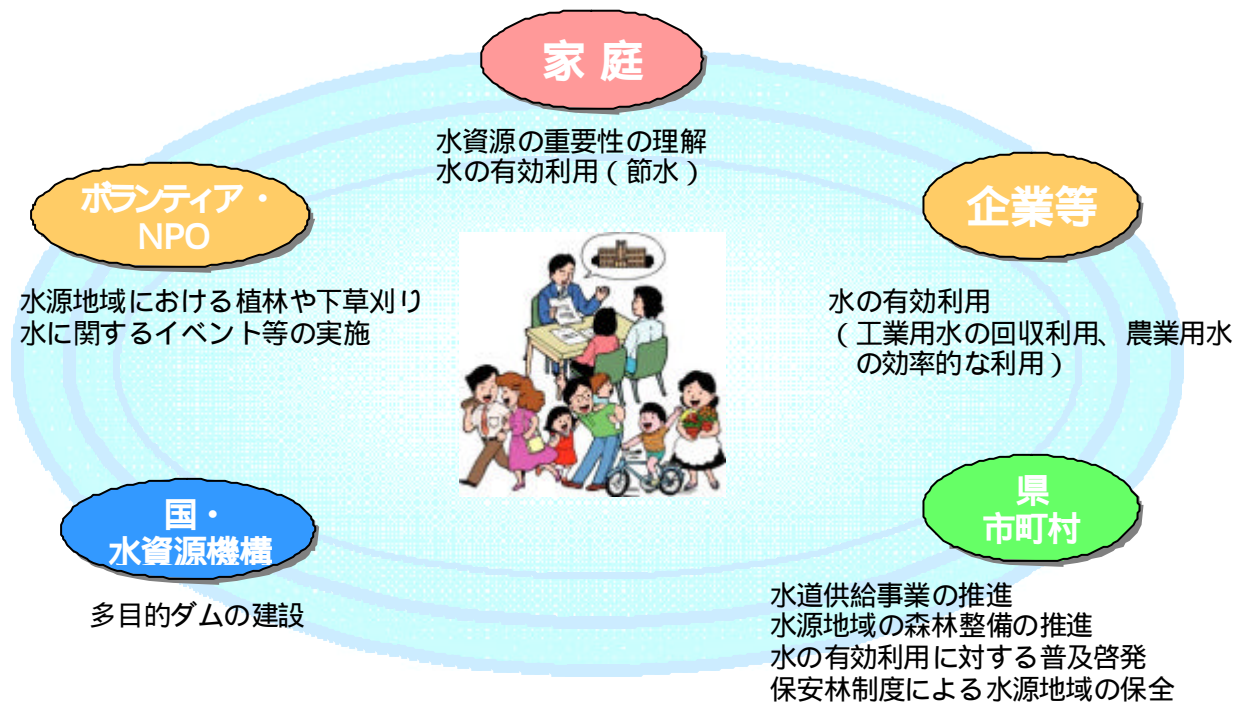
家庭

水資源の重要性の理解
水の有効利用（節水）

ボランティア・NPO

水源地域における植林や下草刈り
水に関するイベント等の実施

企業等

水の有効利用
（工業用水の回収利用、農業用水の効率的な利用）

国・水資源機構

多目的ダムの建設

県
市町村

水道供給事業の推進
水源地域の森林整備の推進
水の有効利用に対する普及啓発
保安林制度による水源地域の保全